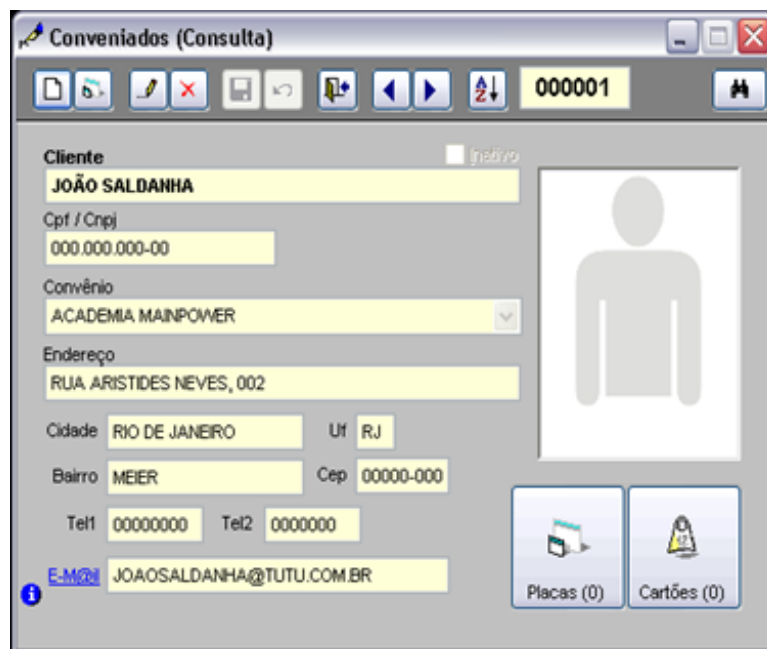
Conveniados (Consulta)

000001

Cliente
Inativo
JOÃO SALDANHA

Cpf / Cnpj
000.000.000-00

Convênio
ACADEMIA MAINPOWER

Endereço
RUA ARISTIDES NEVES, 002

Cidade RIO DE JANEIRO
Uf RJ

Bairro MEIER
Cep 00000-000

Tel1 00000000
Tel2 0000000

E-Mail JOAOSALDANHA@TUTU.COM.BR

Placas (0)
Cartões (0)